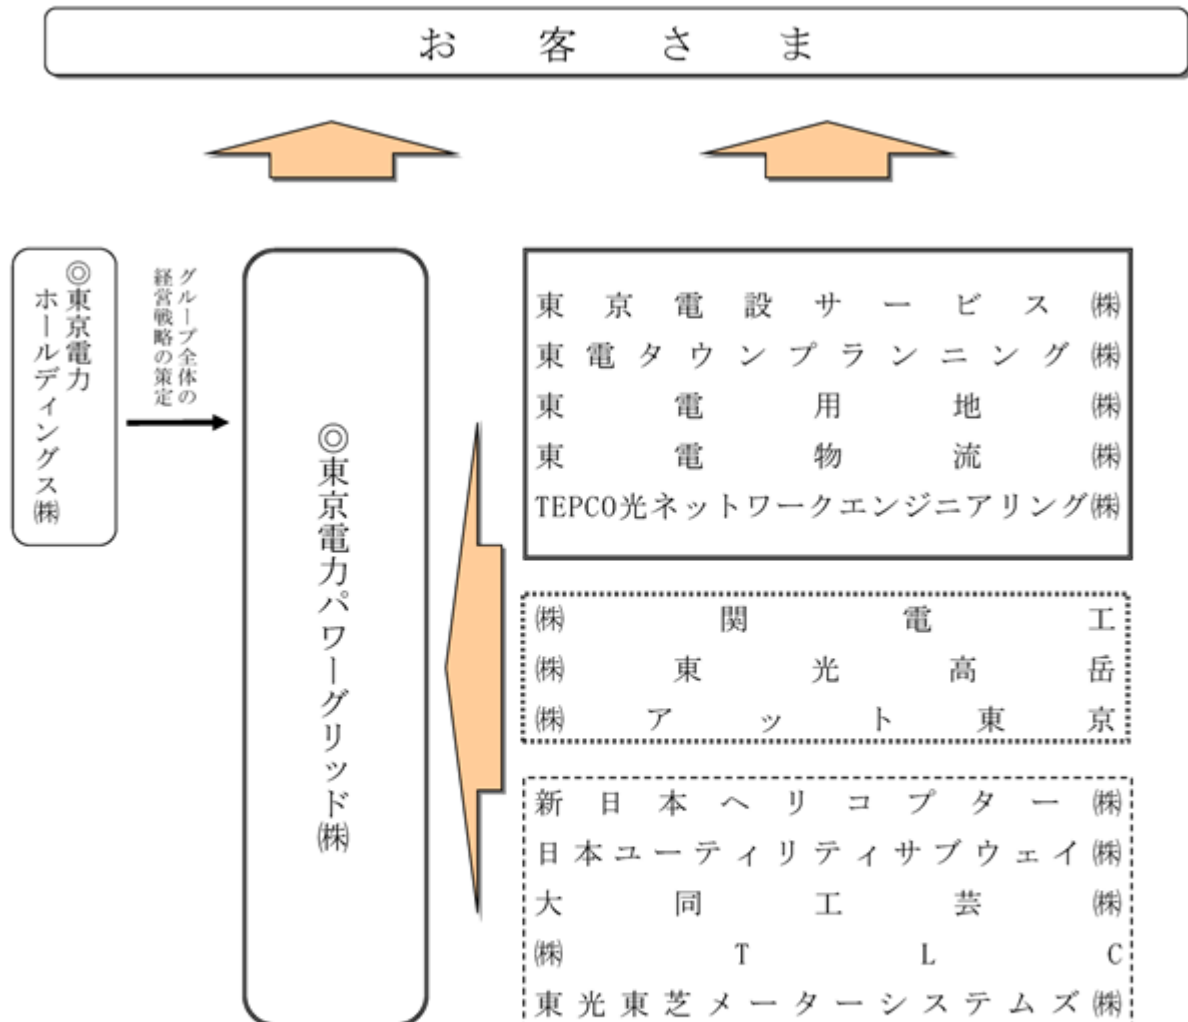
お客さま

◎東京電力ホールディングス㈱

グループ全体の経営戦略の策定

◎東京電力パワーグリッド㈱

東京電設サービス㈱
東電タウンプランニング㈱
東電用地㈱
東電物流㈱
TEPCO光ネットワークエンジニアリング㈱

㈱関電工
㈱東光高岳
㈱アット東京

新日本ヘリコプター㈱
日本ユーティリティサブウェイ㈱
大同工芸㈱
㈱TLC
東光東芝メーターシステムズ㈱